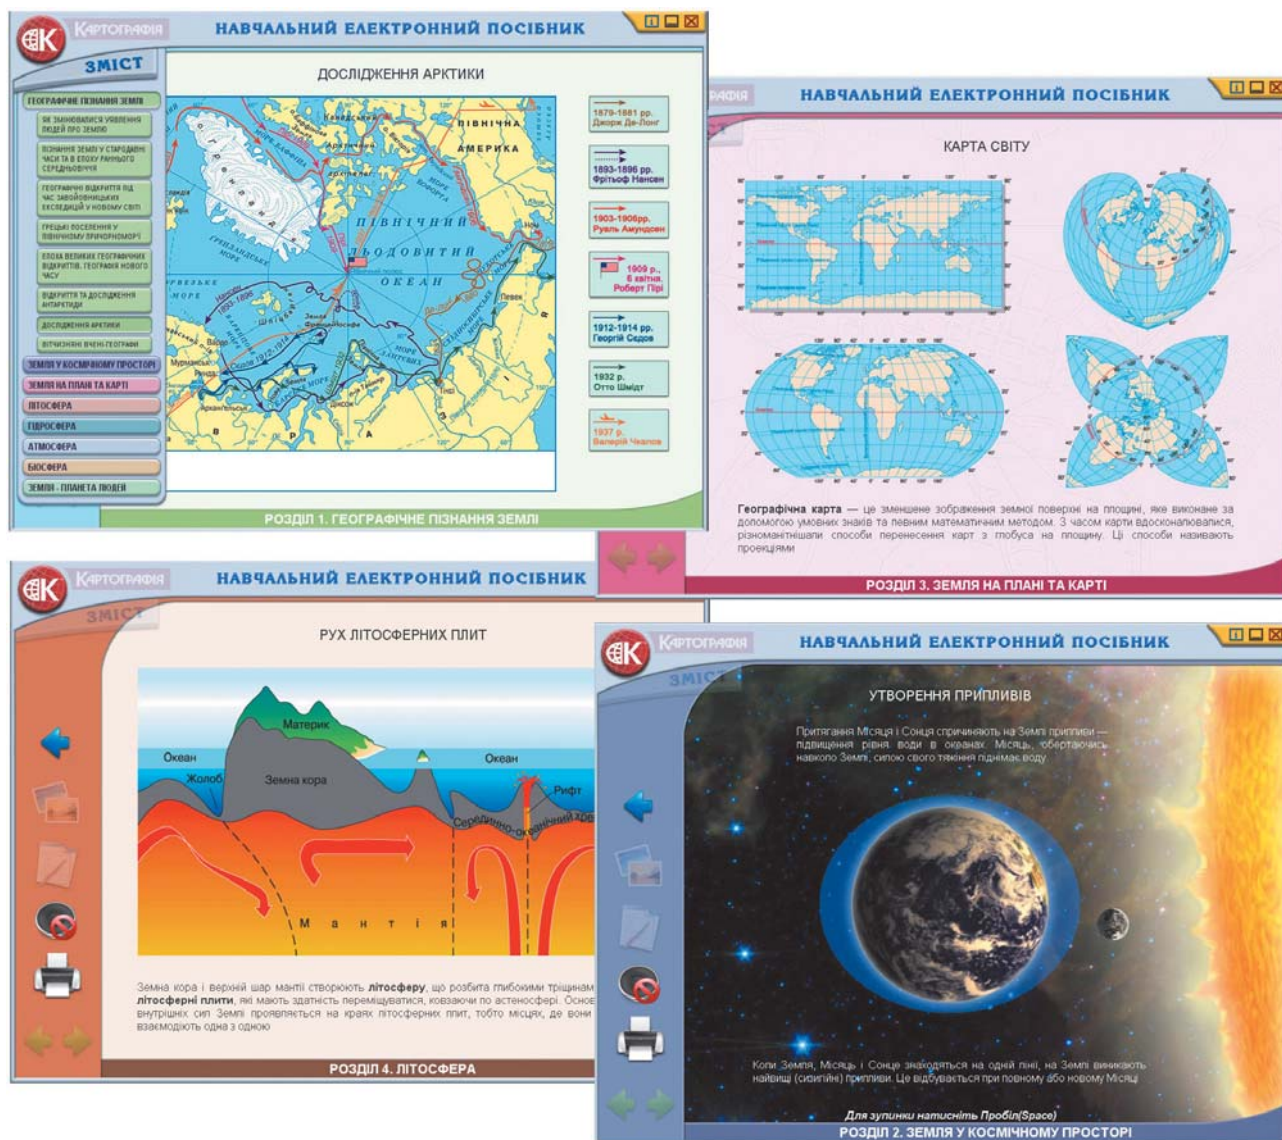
Картографія

НАВЧАЛЬНИЙ ЕЛЕКТРОННИЙ ПОСІБНИК

ЗМІСТ

ГЕОГРАФІЧНЕ ПІЗНАННЯ ЗЕМЛІ
ЯК ЗМІНЮВАЛИСЯ УЯВЛЕННЯ ЛЮДЕЙ ПРО ЗЕМЛЮ
ПІЗНАННЯ ЗЕМЛІ У СТАРОДАВНІ ЧАСИ ТА В ЕПОХУ РАННЬОГО СЕРЕДНЬОВІЧЧЯ
ГЕОГРАФІЧНІ ВІДКРИТТЯ ПІД ЧАС ЗАВОЙОВНИЦЬКИХ ЕКСПЕДИЦІЙ У НОВОМУ СВІТІ
ГРЕЦЬКІ ПОСЕЛЕННЯ У ПІВНІЧНОМУ ПРИЧОРНОМОР'Ї
ЕПОХА ВЕЛИКИХ ГЕОГРАФІЧНИХ ВІДКРИТТІВ. ГЕОГРАФІЯ НОВОГО ЧАСУ
ВІДКРИТТЯ ТА ДОСЛІДЖЕННЯ АНТАРКТИДИ
ДОСЛІДЖЕННЯ АРКТИКИ
ВІТЧИЗНЯНІ ВЧЕНІ-ГЕОГРАФИ
ЗЕМЛЯ У КОСМІЧНОМУ ПРОСТОРІ
ЗЕМЛЯ НА ПЛАНІ ТА КАРТІ
ЛІТОСФЕРА
ГІДРОСФЕРА
АТМОСФЕРА
БІОСФЕРА
ЗЕМЛЯ - ПЛАНЕТА ЛЮДЕЙ

ДОСЛІДЖЕННЯ АРКТИКИ

ПІВНІЧНА АМЕРИКА
ПІВНІЧНИЙ ЛЬОДОВИТИЙ ОКЕАН
ГРЕНЛАНДІЯ
МОРЕ БАФФІНА
ГРЕНЛАНДСЬКЕ МОРЕ
БАРЕНЦЕВЕ МОРЕ
КАРСЬКЕ МОРЕ
МОРЕ ЛАПТЄВИХ
МОРЕ БОФОРТА
Мурманськ
Архангельськ
Певек
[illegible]

1879-1881 рр. Джорж Де-Лонг
1893-1896 рр. Фрітьоф Нансен
1903-1906рр. Руаль Амундсен
1909 р., 6 квітня. Роберт Пірі
1912-1914 рр. Георгій Седов
1932 р. Отто Шмідт
1937 р. Валерій Чкалов

РОЗДІЛ 1. ГЕОГРАФІЧНЕ ПІЗНАННЯ ЗЕМЛІ

НАВЧАЛЬНИЙ ЕЛЕКТРОННИЙ ПОСІБНИК

КАРТА СВІТУ

Географічна карта — це зменшене зображення земної поверхні на площині, яке виконане за допомогою умовних знаків та певним математичним методом. З часом карти вдосконалювалися, різноманітнішали способи перенесення карт з глобуса на площину. Ці способи називають проекціями

РОЗДІЛ 3. ЗЕМЛЯ НА ПЛАНІ ТА КАРТІ

Картографія

НАВЧАЛЬНИЙ ЕЛЕКТРОННИЙ ПОСІБНИК

ЗМІСТ

РУХ ЛІТОСФЕРНИХ ПЛИТ

Материк
Океан
Жолоб
Земна кора
Океан
Рифт
Серединно-океанічний хребет
М а н т і я

Земна кора і верхній шар мантії створюють літосферу, що розбита глибокими тріщинами на літосферні плити, які мають здатність переміщуватися, ковзаючи по астеносфері. Основ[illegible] внутрішніх сил Землі проявляється на краях літосферних плит, тобто місцях, де вони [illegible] взаємодіють одна з одною

РОЗДІЛ 4. ЛІТОСФЕРА

Картографія

НАВЧАЛЬНИЙ ЕЛЕКТРОННИЙ ПОСІБНИК

ЗМІСТ

УТВОРЕННЯ ПРИПЛИВІВ

Притягання Місяця і Сонця спричиняють на Землі припливи — підвищення рівня води в океанах. Місяць, обертаючись навколо Землі, силою свого тяжіння піднімає воду.

Коли Земля, Місяць і Сонце знаходяться на одній лінії, на Землі виникають найвищі (сизигійні) припливи. Це відбувається при повному або новому Місяці

Для зупинки натисніть Пробіл(Space)

РОЗДІЛ 2. ЗЕМЛЯ У КОСМІЧНОМУ ПРОСТОРІ